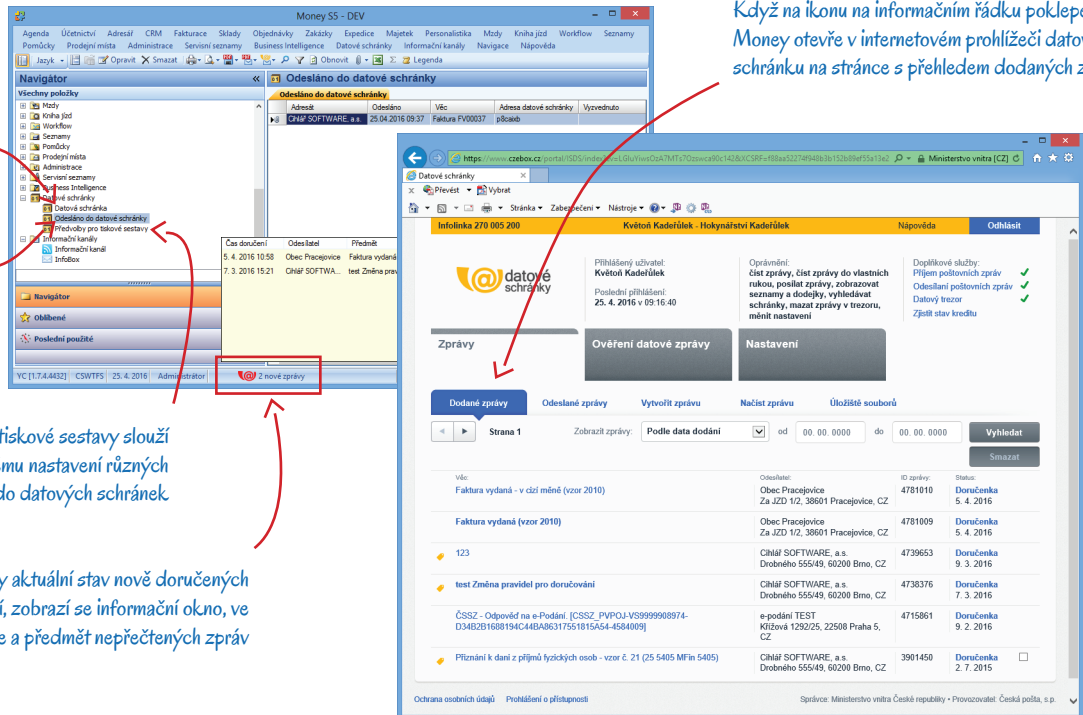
Když na ikonu na informačním řádku poklep
Money otevře v internetovém prohlížeči datov
schránku na stránce s přehledem dodaných z

Money S5 - DEV

Agenda Účetnictví Adresář CRM Fakturace Sklady Objednávky Zakázky Expedice Majetek Personalistika Mzdy Kniha jízd Workflow Seznamy Pomůcky Prodejní místa Administrace Servisní seznamy Business Intelligence Datové schránky Informační kanály Navigace Nápověda

Jazyk Opravit Smazat Obnovit Legenda

Navigátor
Všechny položky
Mzdy
Kniha jízd
Workflow
Seznamy
Pomůcky
Prodejní místa
Administrace
Servisní seznamy
Business Intelligence
Datové schránky
Datová schránka
Odesláno do datové schránky
Předvolby pro tiskové sestavy
Informační kanály
Informační kanál
InfoBox

Navigátor
Oblíbené
Poslední použité

Odesláno do datové schránky
Odesláno do datové schránky

| Adresát | Odesláno | Věc | Adresa datové schránky | Vyzvednuto |
|---|---|---|---|---|
| Cihlář SOFTWARE, a.s. | 25.04.2016 09:37 | Faktura FV00037 | p8caixb | |

| Čas doručení | Odesílatel | Předmět |
|---|---|---|
| 5. 4. 2016 10:58 | Obec Pracejovice | Faktura vydaná |
| 7. 3. 2016 15:21 | Cihlář SOFTWA... | test Změna prav |

YC [1.7.4.4432] CSWTFS 25. 4. 2016 Administrátor 2 nové zprávy

tiskové sestavy slouží
mu nastavení různých
do datových schránek

y aktuální stav nově doručených
í, zobrazí se informační okno, ve
e a předmět nepřečtených zpráv

https://www.czebox.cz/portal/ISDS/index... Ministerstvo vnitra [CZ]
Datové schránky
Převést Vybrat
Stránka Zabezpečení Nástroje

Infolinka 270 005 200 Květoň Kadeřůlek - Hokynářství Kadeřůlek Nápověda Odhlásit

datové schránky
Přihlášený uživatel: Květoň Kadeřůlek
Poslední přihlášení: 25. 4. 2016 v 09:16:40
Oprávnění: číst zprávy, číst zprávy do vlastních rukou, posílat zprávy, zobrazovat seznamy a dodejky, vyhledávat schránky, mazat zprávy v trezoru, měnit nastavení
Doplňkové služby:
Příjem poštovních zpráv
Odesílání poštovních zpráv
Datový trezor
Zjistit stav kreditu

Zprávy Ověření datové zprávy Nastavení

Dodané zprávy Odeslané zprávy Vytvořit zprávu Načíst zprávu Úložiště souborů

Strana 1 Zobrazit zprávy: Podle data dodání od 00. 00. 0000 do 00. 00. 0000 Vyhledat Smazat

| Věc | Odesílatel | ID zprávy | Status |
|---|---|---|---|
| Faktura vydaná - v cizí měně (vzor 2010) | Obec Pracejovice Za JZD 1/2, 38601 Pracejovice, CZ | 4781010 | Doručenka 5. 4. 2016 |
| Faktura vydaná (vzor 2010) | Obec Pracejovice Za JZD 1/2, 38601 Pracejovice, CZ | 4781009 | Doručenka 5. 4. 2016 |
| 123 | Cihlář SOFTWARE, a.s. Drobného 555/49, 60200 Brno, CZ | 4739653 | Doručenka 9. 3. 2016 |
| test Změna pravidel pro doručování | Cihlář SOFTWARE, a.s. Drobného 555/49, 60200 Brno, CZ | 4738376 | Doručenka 7. 3. 2016 |
| ČSSZ - Odpověď na e-Podání. [CSSZ_PVPOJ-VS9999908974-D34B2B1688194C44BA86317551815A54-4584009] | e-podání TEST Křížová 1292/25, 22508 Praha 5, CZ | 4715861 | Doručenka 9. 2. 2016 |
| Přiznání k dani z příjmů fyzických osob - vzor č. 21 (25 5405 MFin 5405) | Cihlář SOFTWARE, a.s. Drobného 555/49, 60200 Brno, CZ | 3901450 | Doručenka 2. 7. 2015 |

Ochrana osobních údajů Prohlášení o přístupnosti
Správce: Ministerstvo vnitra České republiky • Provozovatel: Česká pošta, s.p.